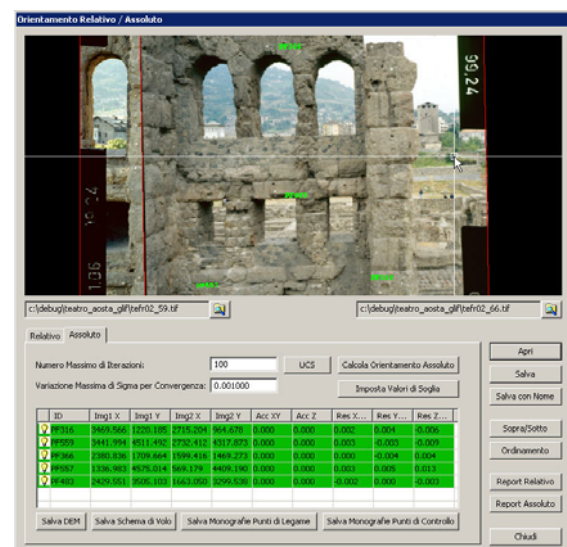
Orientamento Relativo / Assoluto

PF164

99.24

PF366

PF403

PF167

1.36

c:\debug\teatro_aosta_glf\tefr02_59.tif

c:\debug\teatro_aosta_glf\tefr02_66.tif

Relativo | Assoluto

Numero Massimo di Iterazioni: 100

UCS

Calcola Orientamento Assoluto

Variazione Massima di Sigma per Convergenza: 0.001000

Imposta Valori di Soglia

| | ID | Img1 X | Img1 Y | Img2 X | Img2 Y | Acc XY | Acc Z | Res X... | Res Y... | Res Z... |
|---|---|---|---|---|---|---|---|---|---|---|
| | PF316 | 3469.566 | 1228.185 | 2715.204 | 964.678 | 0.000 | 0.000 | 0.002 | 0.004 | -0.006 |
| | PF559 | 3441.994 | 4511.492 | 2732.412 | 4317.873 | 0.000 | 0.000 | 0.003 | -0.003 | -0.009 |
| | PF366 | 2380.836 | 1709.664 | 1599.416 | 1469.273 | 0.000 | 0.000 | 0.000 | -0.004 | 0.004 |
| | PF557 | 1336.983 | 4575.014 | 569.179 | 4409.190 | 0.000 | 0.000 | 0.003 | 0.005 | 0.013 |
| | PF403 | 2429.551 | 3505.103 | 1663.050 | 3299.538 | 0.000 | 0.000 | -0.002 | 0.000 | -0.003 |

Salva DEM | Salva Schema di Volo | Salva Monografie Punti di Legame | Salva Monografie Punti di Controllo

Apri

Salva

Salva con Nome

Sopra/Sotto

Ordinamento

Report Relativo

Report Assoluto

Chiudi